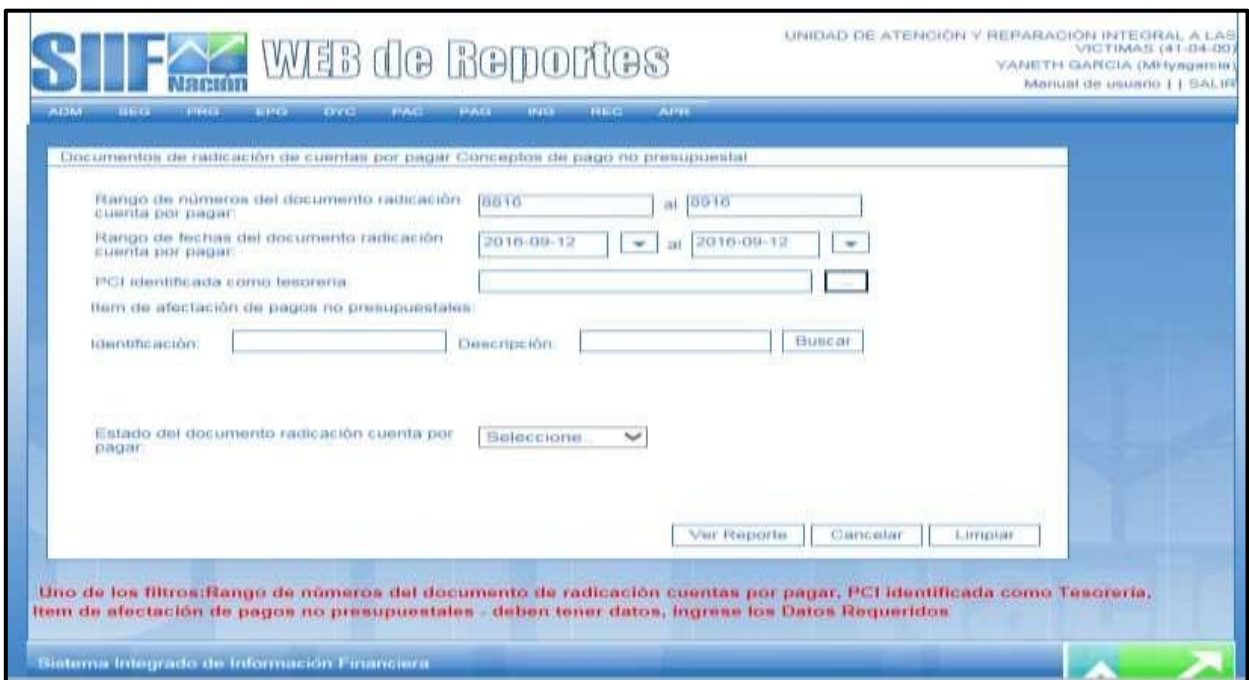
SIIF Nación WEB de Reportes

UNIDAD DE ATENCIÓN Y REPARACIÓN INTEGRAL A LAS VICTIMAS (41-04-00)
YANETH GARCIA (MHyagarcia)
Manual de usuario | | SALIR

ADM SEG PRG EPG DYC PAC PAG ING REC APR

Documentos de radicación de cuentas por pagar Conceptos de pago no presupuestal

Rango de números del documento radicación cuenta por pagar: 8816 al 8916

Rango de fechas del documento radicación cuenta por pagar: 2016-09-12 al 2016-09-12

PCI identificada como tesoreria:

Item de afectación de pagos no presupuestales:

Identificación: Descripción: Buscar

Estado del documento radicación cuenta por pagar: Seleccione..

Ver Reporte Cancelar Limpiar

Uno de los filtros:Rango de números del documento de radicación cuentas por pagar, PCI identificada como Tesorería, Item de afectación de pagos no presupuestales - deben tener datos, ingrese los Datos Requeridos

Sistema Integrado de Información Financiera